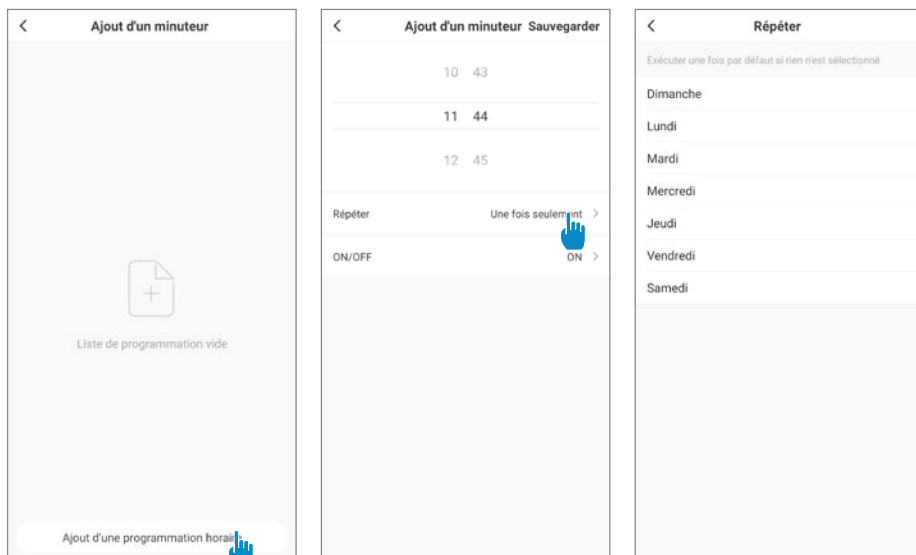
Ajout d'un minuteur

Liste de programmation vide

Ajout d'une programmation horai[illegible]

Ajout d'un minuteur Sauvegarder

10 43

11 44

12 45

Répéter Une fois seulem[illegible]nt

ON/OFF ON

Répéter

Exécuter une fois par défaut si rien n'est sélectionné

Dimanche

Lundi

Mardi

Mercredi

Jeudi

Vendredi

Samedi